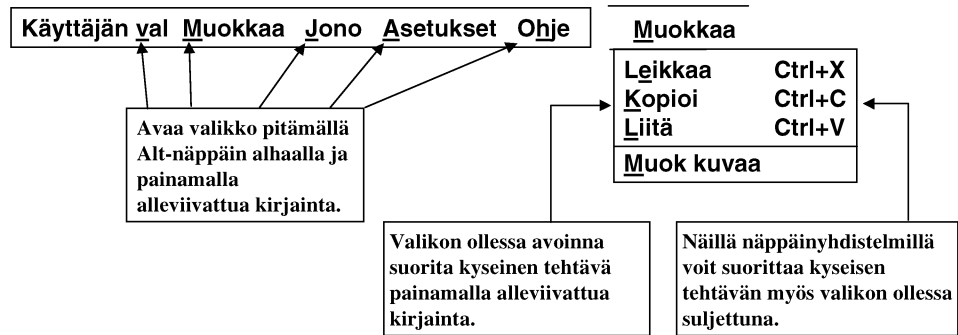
Käyttäjän val Muokkaa Jono Asetukset Ohje

Muokkaa

| | |
|---|---|
| Leikkaa | Ctrl+X |
| Kopioi | Ctrl+C |
| Liitä | Ctrl+V |
| Muok kuvaa | |

Avaa valikko pitämällä Alt-näppäin alhaalla ja painamalla alleviivattua kirjainta.

Valikon ollessa avoinna suorita kyseinen tehtävä painamalla alleviivattua kirjainta.

Näillä näppäinyhdistelmillä voit suorittaa kyseisen tehtävän myös valikon ollessa suljettuna.